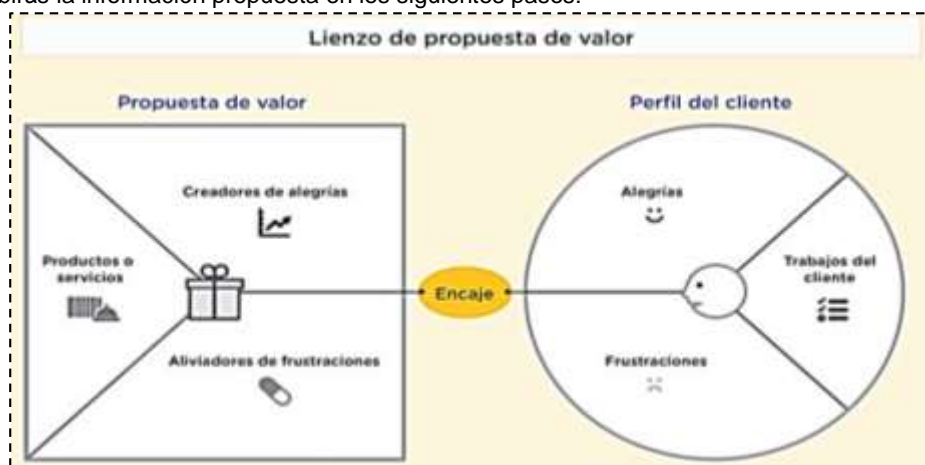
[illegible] la información propuesta en los siguientes pasos.

Lienzo de propuesta de valor

Propuesta de valor

Creadores de alegrías

Productos o servicios

Aliviadores de frustraciones

Encaje

Perfil del cliente

Alegrías

Trabajos del cliente

Frustraciones